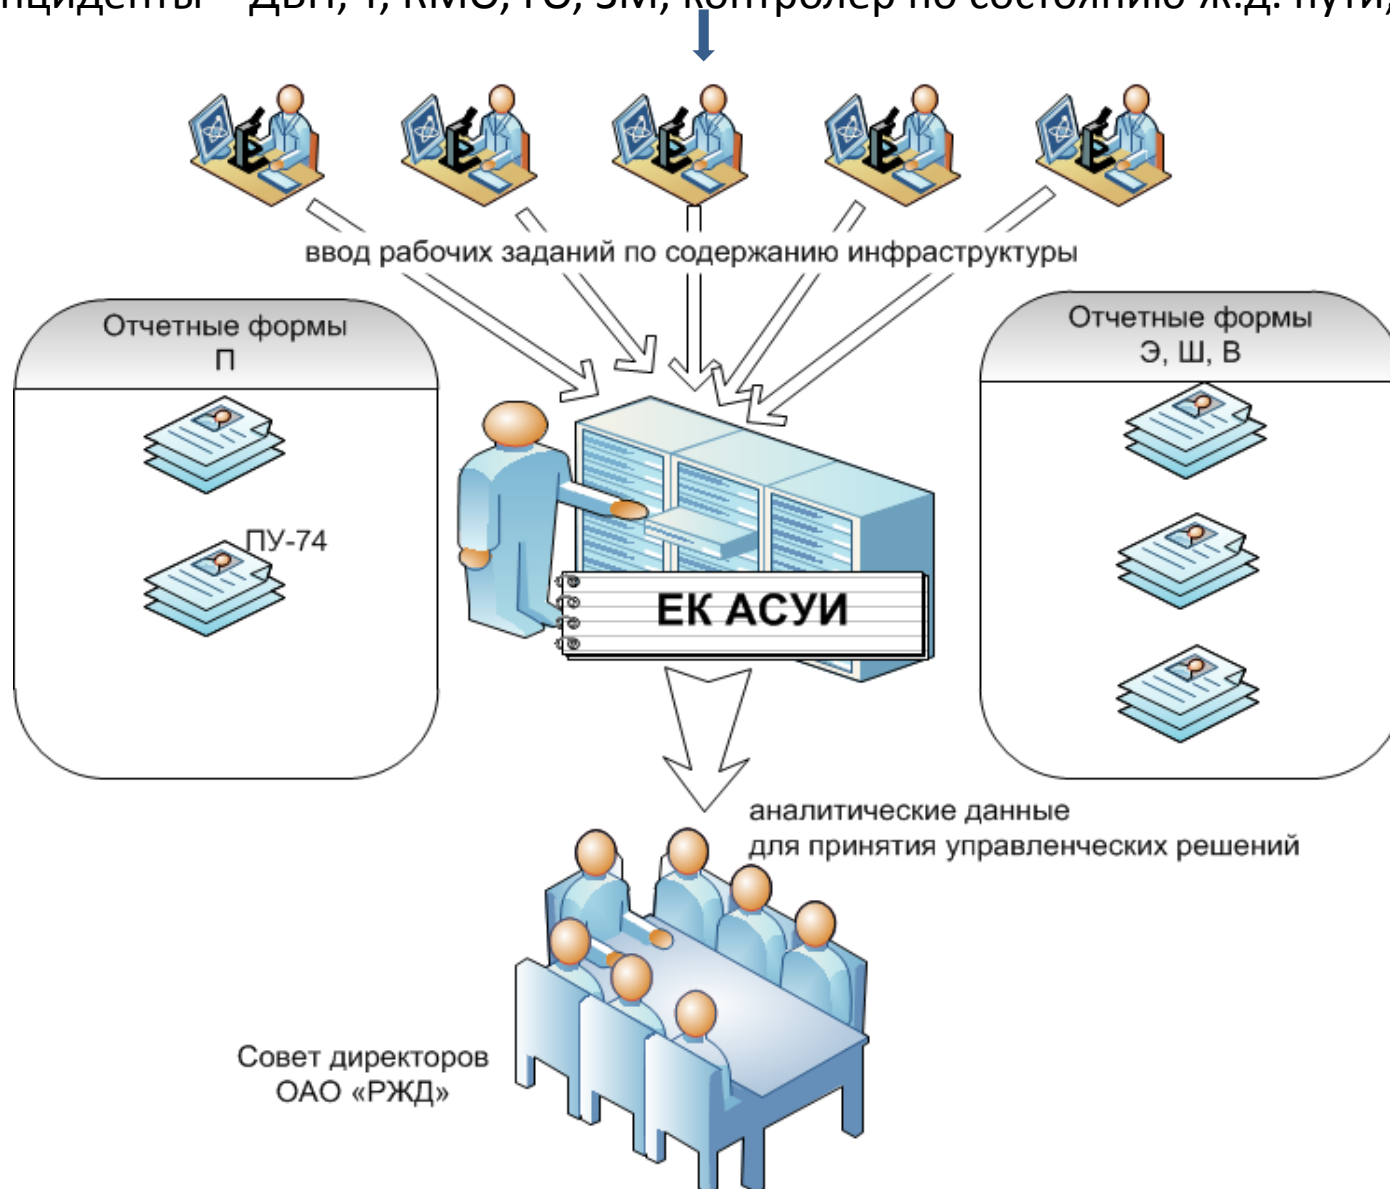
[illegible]нциденты – ДЬП, Ч, КМО, ГО, ЗМ, контролер по состоянию ж.д. пути, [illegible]

ввод рабочих заданий по содержанию инфраструктуры

Отчетные формы
П

ПУ-74

ЕК АСУИ

Отчетные формы
Э, Ш, В

аналитические данные
для принятия управленческих решений

Совет директоров
ОАО «РЖД»